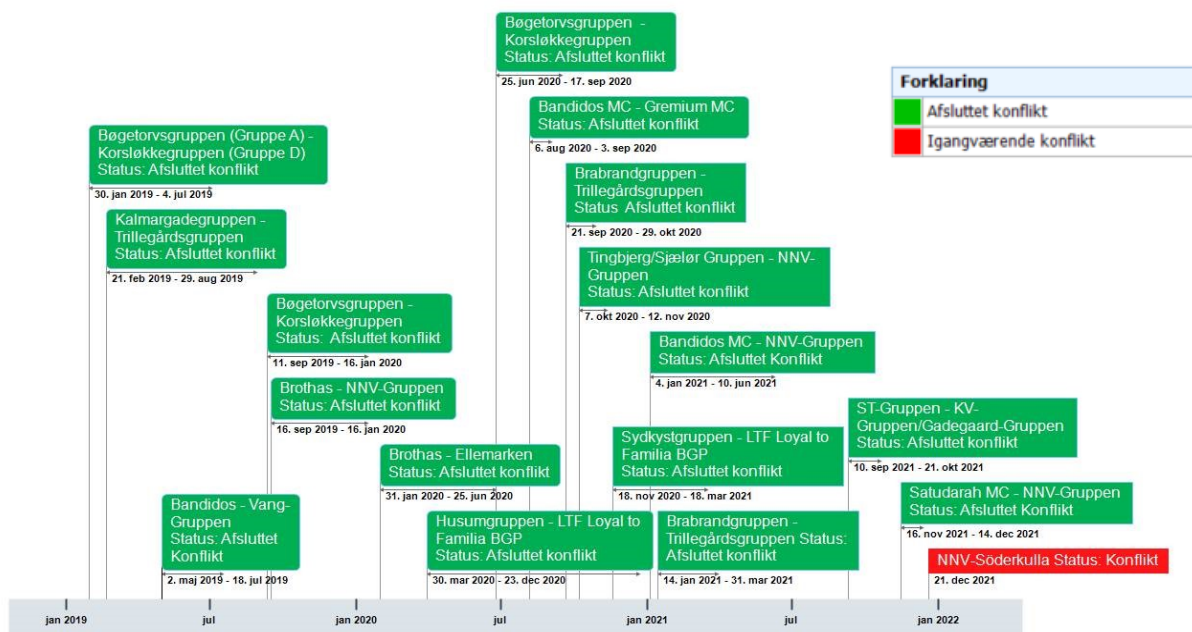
Bøgetorvsgruppen - Korsløkkegruppen
Status: Afsluttet konflikt
25. jun 2020 - 17. sep 2020

Forklaring
Afsluttet konflikt
Igangværende konflikt

Bandidos MC - Gremium MC
Status: Afsluttet konflikt
6. aug 2020 - 3. sep 2020

Bøgetorvsgruppen (Gruppe A) - Korsløkkegruppen (Gruppe D)
Status: Afsluttet konflikt
30. jan 2019 - 4. jul 2019

Brabrandgruppen - Trillegårdsgruppen
Status: Afsluttet konflikt
21. sep 2020 - 29. okt 2020

Kalmargadegruppen - Trillegårdsgruppen
Status: Afsluttet konflikt
21. feb 2019 - 29. aug 2019

Tingbjerg/Sjælør Gruppen - NNV-Gruppen
Status: Afsluttet konflikt
7. okt 2020 - 12. nov 2020

Bøgetorvsgruppen - Korsløkkegruppen
Status: Afsluttet konflikt
11. sep 2019 - 16. jan 2020

Bandidos MC - NNV-Gruppen
Status: Afsluttet Konflikt
4. jan 2021 - 10. jun 2021

Brothas - NNV-Gruppen
Status: Afsluttet konflikt
16. sep 2019 - 16. jan 2020

ST-Gruppen - KV-Gruppen/Gadegaard-Gruppen
Status: Afsluttet konflikt
10. sep 2021 - 21. okt 2021

Sydkystgruppen - LTF Loyal to Familia BGP
Status: Afsluttet konflikt
18. nov 2020 - 18. mar 2021

Brothas - Ellemarken
Status: Afsluttet konflikt
31. jan 2020 - 25. jun 2020

Satudarah MC - NNV-Gruppen
Status: Afsluttet konflikt
16. nov 2021 - 14. dec 2021

Bandidos - Vang-Gruppen
Status: Afsluttet Konflikt
2. maj 2019 - 18. jul 2019

Husumgruppen - LTF Loyal to Familia BGP
Status: Afsluttet konflikt
30. mar 2020 - 23. dec 2020

Brabrandgruppen - Trillegårdsgruppen Status: Afsluttet konflikt
14. jan 2021 - 31. mar 2021

NNV-Söderkulla Status: Konflikt
21. dec 2021

jan 2019 jul jan 2020 jul jan 2021 jul jan 2022